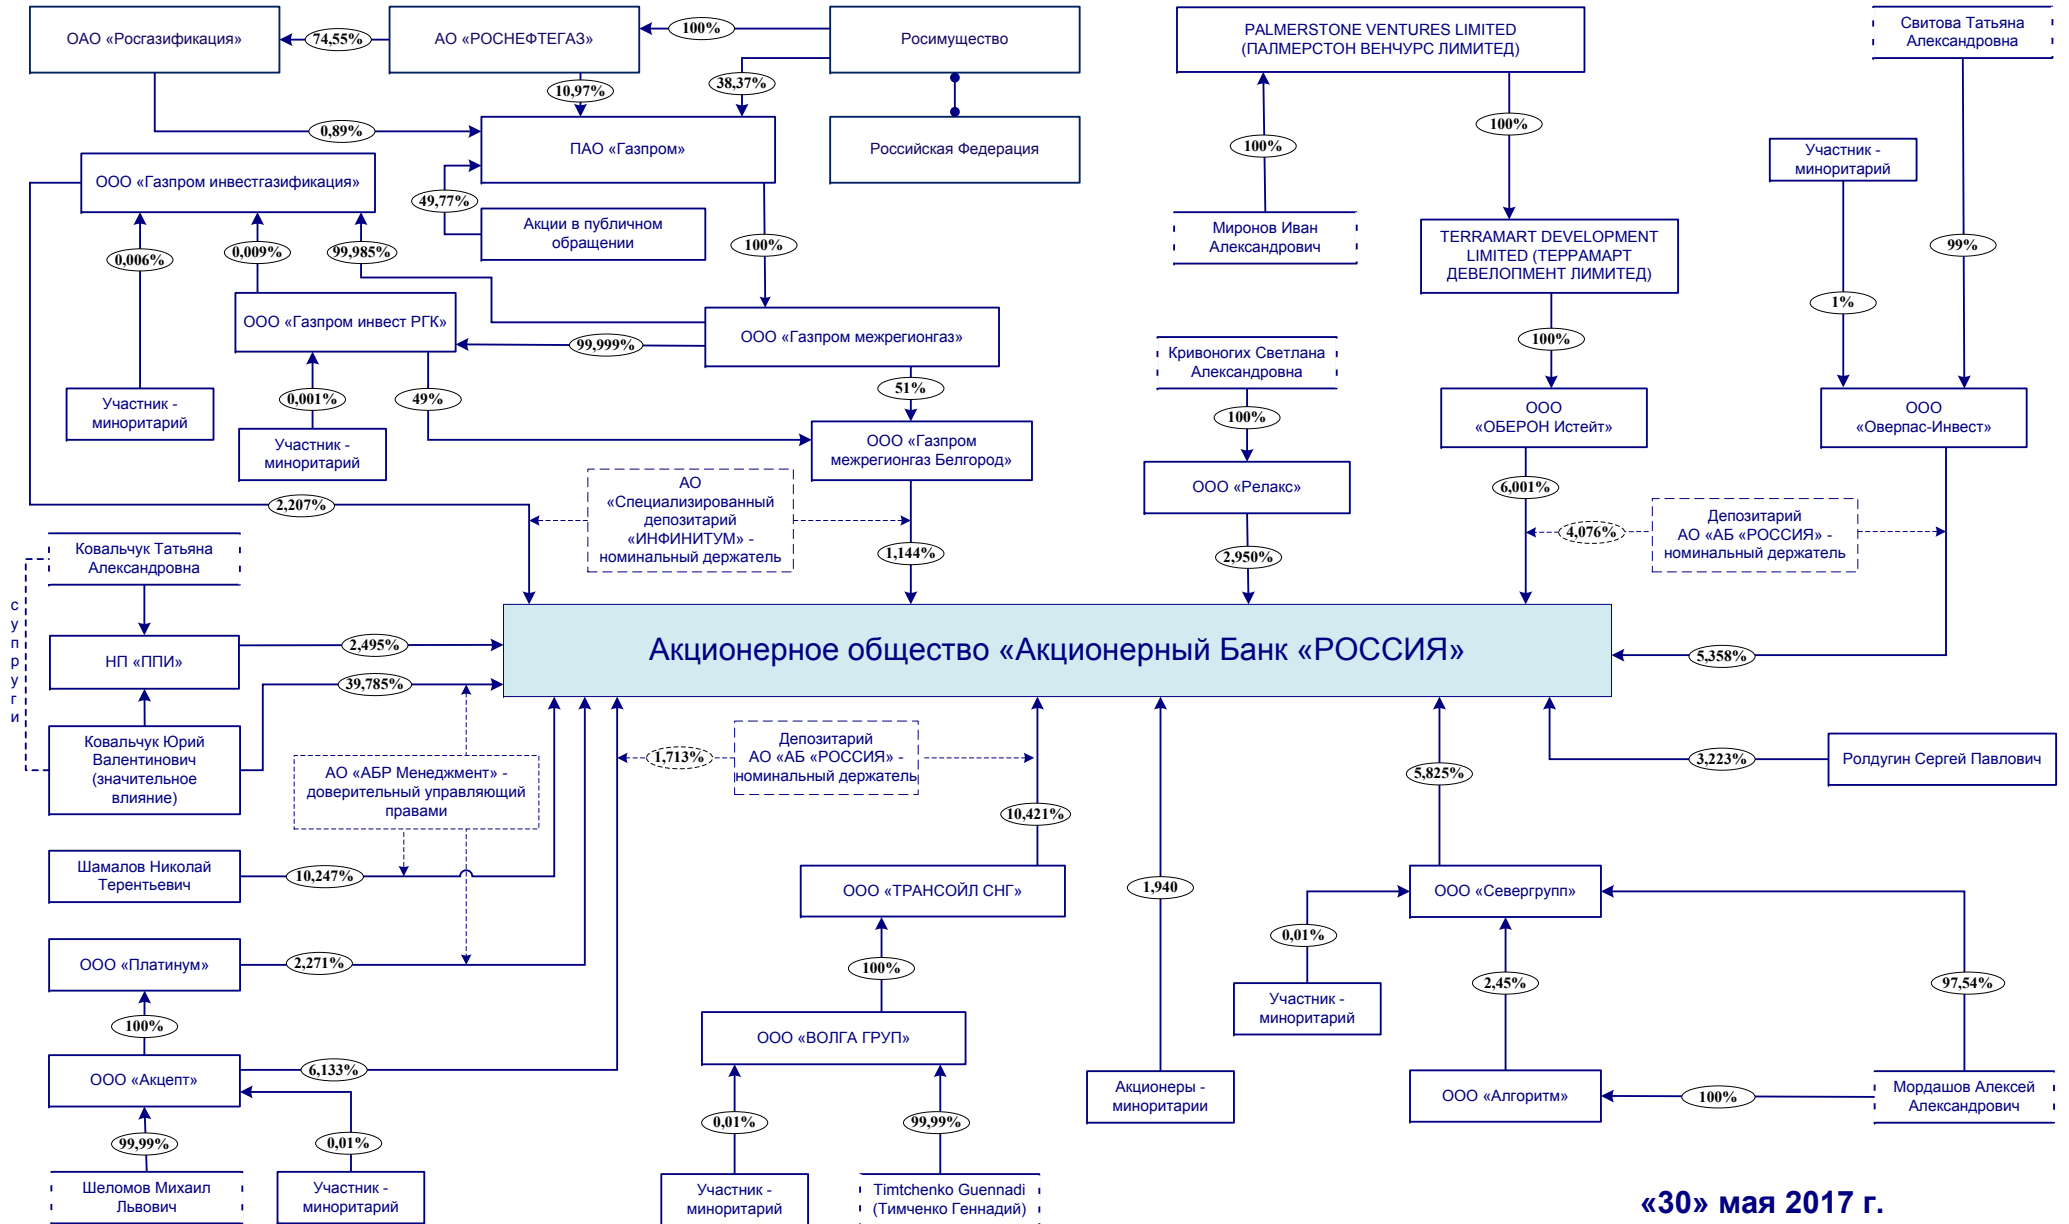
ОАО «Росгазификация»
74,55%
АО «РОСНЕФТЕГАЗ»
100%
Росимущество
10,97%
38,37%
Российская Федерация
0,89%
ПАО «Газпром»
ООО «Газпром инвестгазификация»
49,77%
Акции в публичном обращении
100%
0,006%
0,009%
99,985%
ООО «Газпром инвест РГК»
99,999%
ООО «Газпром межрегионгаз»
51%
0,001%
49%
Участник - миноритарий
Участник - миноритарий
ООО «Газпром межрегионгаз Белгород»
2,207%
АО «Специализированный депозитарий «ИНФИНИТУМ» - номинальный держатель
1,144%
PALMERSTONE VENTURES LIMITED (ПАЛМЕРСТОН ВЕНЧУРС ЛИМИТЕД)
100%
100%
Миронов Иван Александрович
TERRAMART DEVELOPMENT LIMITED (ТЕРРАМАРТ ДЕВЕЛОПМЕНТ ЛИМИТЕД)
100%
ООО «ОБЕРОН Истейт»
6,001%
Кривоногих Светлана Александровна
100%
ООО «Релакс»
2,950%
Свитова Татьяна Александровна
Участник - миноритарий
99%
1%
ООО «Оверпас-Инвест»
4,076%
Депозитарий АО «АБ «РОССИЯ» - номинальный держатель
Ковальчук Татьяна Александровна
супруги
НП «ППИ»
2,495%
39,785%
Акционерное общество «Акционерный Банк «РОССИЯ»
5,358%
Ковальчук Юрий Валентинович (значительное влияние)
АО «АБР Менеджмент» - доверительный управляющий правами
1,713%
Депозитарий АО «АБ «РОССИЯ» - номинальный держатель
10,421%
5,825%
3,223%
Ролдугин Сергей Павлович
Шамалов Николай Терентьевич
10,247%
ООО «ТРАНСОЙЛ СНГ»
1,940
ООО «Севергрупп»
0,01%
ООО «Платинум»
2,271%
100%
100%
Участник - миноритарий
2,45%
97,54%
ООО «Акцепт»
6,133%
ООО «ВОЛГА ГРУП»
Акционеры - миноритарии
ООО «Алгоритм»
100%
Мордашов Алексей Александрович
99,99%
0,01%
0,01%
99,99%
Шеломов Михаил Львович
Участник - миноритарий
Участник - миноритарий
Timtchenko Guennadi (Тимченко Геннадий)
«30» мая 2017 г.